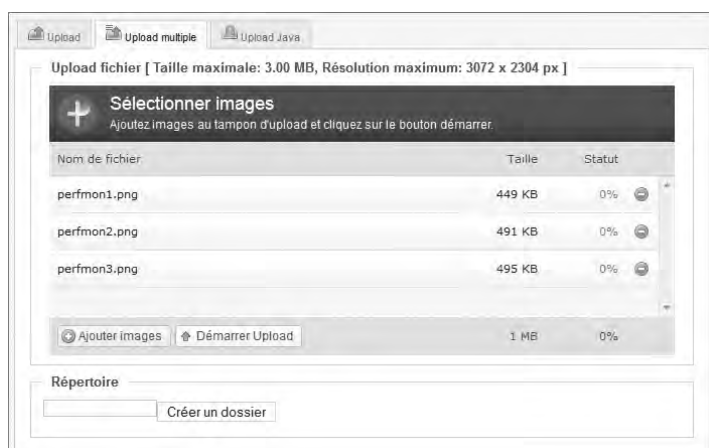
Upload | Upload multiple | Upload Java

Upload fichier [ Taille maximale: 3.00 MB, Résolution maximum: 3072 x 2304 px ]

Sélectionner images
Ajoutez images au tampon d'upload et cliquez sur le bouton démarrer.

| Nom de fichier | Taille | Statut |
|---|---|---|
| perfmon1.png | 449 KB | 0% |
| perfmon2.png | 491 KB | 0% |
| perfmon3.png | 495 KB | 0% |

Ajouter images | Démarrer Upload | 1 MB | 0%

Répertoire

Créer un dossier